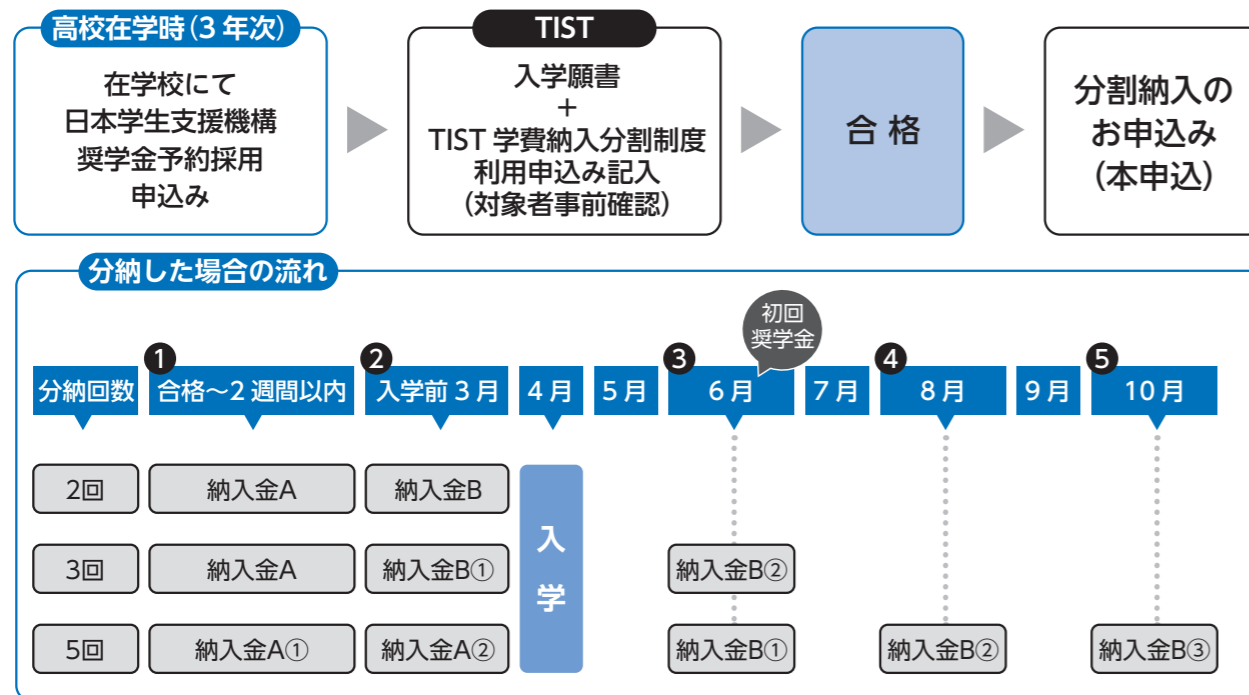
高校在学時（3 年次）

在学校にて
日本学生支援機構
奨学金予約採用
申込み

TIST

入学願書
＋
TIST 学費納入分割制度
利用申込み記入
（対象者事前確認）

合 格

分割納入の
お申込み
（本申込）

分納した場合の流れ

初回
奨学金

| 分納回数 | ❶ 合格～2 週間以内 | ❷ 入学前 3 月 | 4 月 | 5 月 | ❸ 6 月 | 7 月 | ❹ 8 月 | 9 月 | ❺ 10 月 |
|---|---|---|---|---|---|---|---|---|---|
| 2回 | 納入金A | 納入金B | 入学 | | | | | | |
| 3回 | 納入金A | 納入金B① | | | 納入金B② | | | | |
| 5回 | 納入金A① | 納入金A② | | | 納入金B① | | 納入金B② | | 納入金B③ |